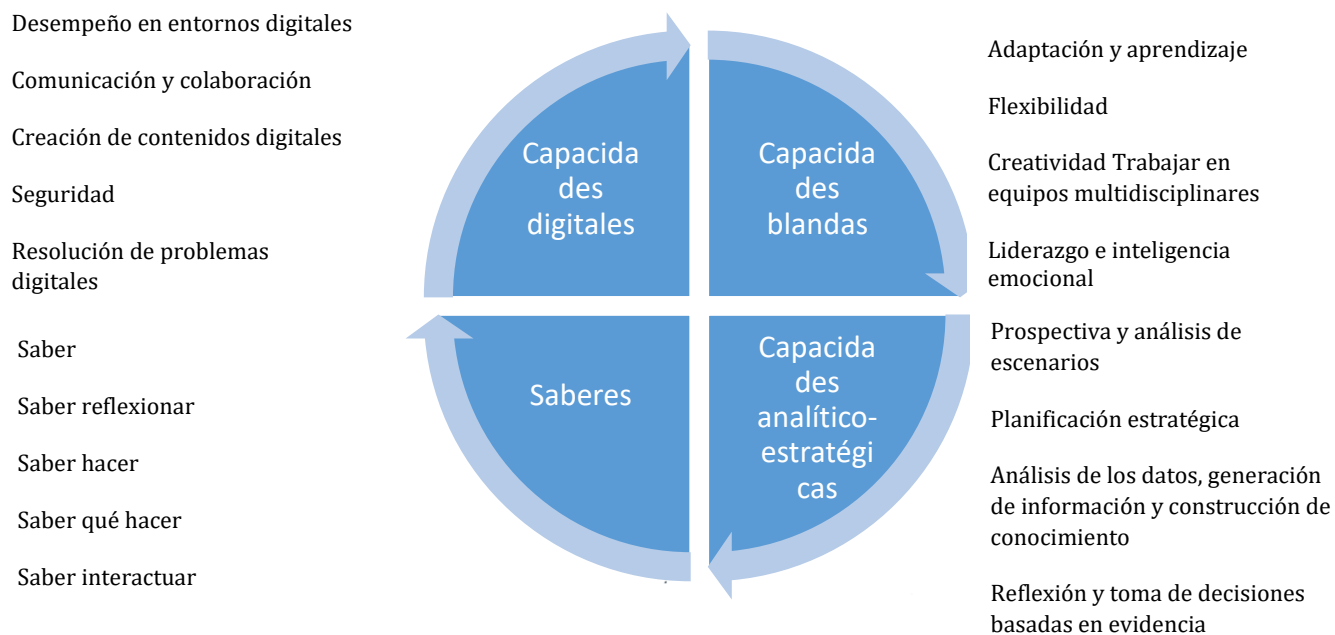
Desempeño en entornos digitales

Comunicación y colaboración

Creación de contenidos digitales

Seguridad

Resolución de problemas digitales

Capacidades digitales

Capacidades blandas

Adaptación y aprendizaje

Flexibilidad

Creatividad Trabajar en equipos multidisciplinares

Liderazgo e inteligencia emocional

Saber

Saber reflexionar

Saber hacer

Saber qué hacer

Saber interactuar

Saberes

Capacidades analítico-estratégicas

Prospectiva y análisis de escenarios

Planificación estratégica

Análisis de los datos, generación de información y construcción de conocimiento

Reflexión y toma de decisiones basadas en evidencia